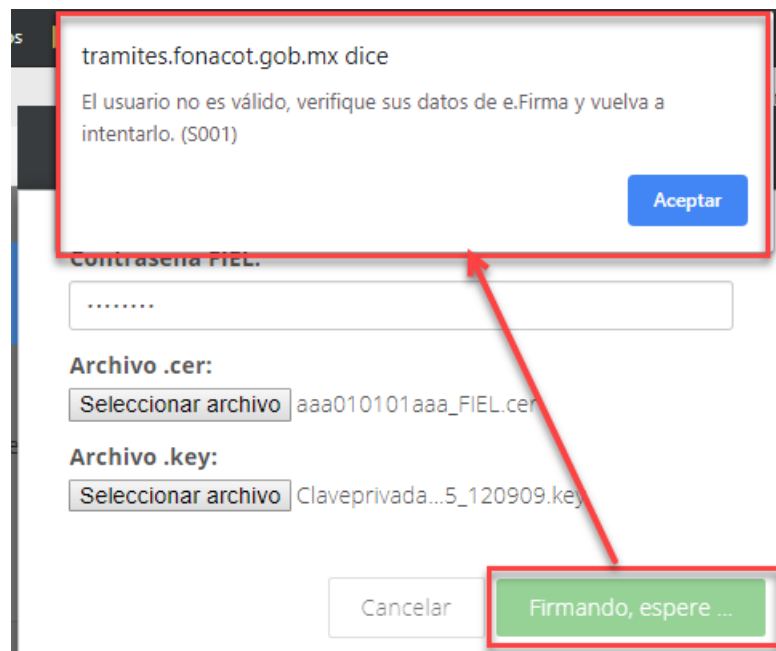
tramites.fonacot.gob.mx dice

El usuario no es válido, verifique sus datos de e.Firma y vuelva a intentarlo. (S001)

Aceptar

Contraseña FIEL:

••••••••

Archivo .cer:

Seleccionar archivo aaa010101aaa_FIEL.cer

Archivo .key:

Seleccionar archivo Claveprivada...5_120909.key

Cancelar

Firmando, espere ...